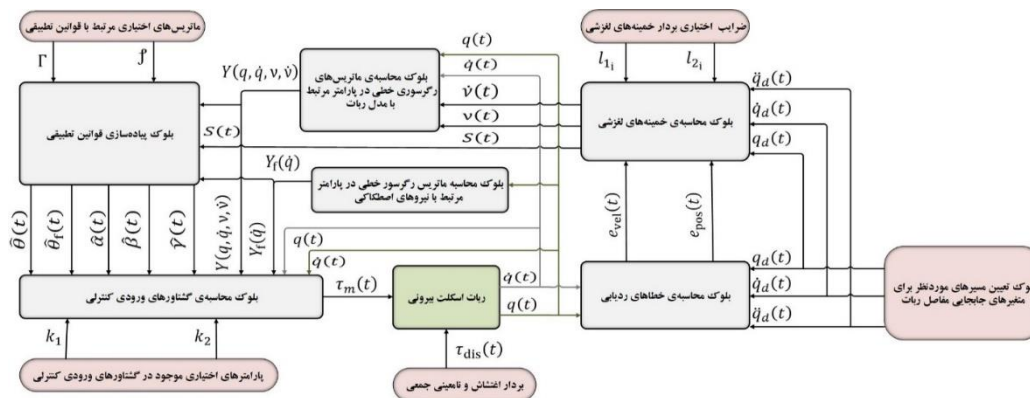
ماتریس‌های اختیاری مرتبط با قوانین تطبیقی

$\Gamma$

$\mathfrak{f}$

بلوک پیاده‌سازی قوانین تطبیقی

$Y(q,\dot{q},\nu,\dot{\nu})$

$S(t)$

$Y_f(\dot{q})$

بلوک محاسبه‌ی ماتریس‌های رگرسوری خطی در پارامتر مرتبط با مدل ربات

$q(t)$

$\dot{q}(t)$

$\dot{\nu}(t)$

$\nu(t)$

$S(t)$

بلوک محاسبه ماتریس رگرسور خطی در پارامتر مرتبط با نیروهای اصطکاکی

ضرایب اختیاری بردار خمینه‌های لغزشی

$l_{1_i}$

$l_{2_i}$

$\ddot{q}_d(t)$

$\dot{q}_d(t)$

$q_d(t)$

بلوک محاسبه‌ی خمینه‌های لغزشی

$e_{\mathrm{vel}}(t)$

$e_{\mathrm{pos}}(t)$

$\hat{\theta}(t)$

$\hat{\theta}_f(t)$

$\hat{\alpha}(t)$

$\hat{\beta}(t)$

$\hat{\gamma}(t)$

$Y(q,\dot{q},\nu,\dot{\nu})$

$Y_f(\dot{q})$

$q(t)$

$\dot{q}(t)$

بلوک محاسبه‌ی گشتاورهای ورودی کنترلی

$\tau_m(t)$

ربات اسکلت بیرونی

$\dot{q}(t)$

$q(t)$

بلوک محاسبه‌ی خطاهای ردیابی

$q_d(t)$

$\dot{q}_d(t)$

$\ddot{q}_d(t)$

وک تعیین مسیرهای موردنظر برای متغیرهای جابجایی مفاصل ربات

$k_1$

$k_2$

پارامترهای اختیاری موجود در گشتاورهای ورودی کنترلی

$\tau_{\mathrm{dis}}(t)$

بردار اغتشاش و نامعینی جمعی